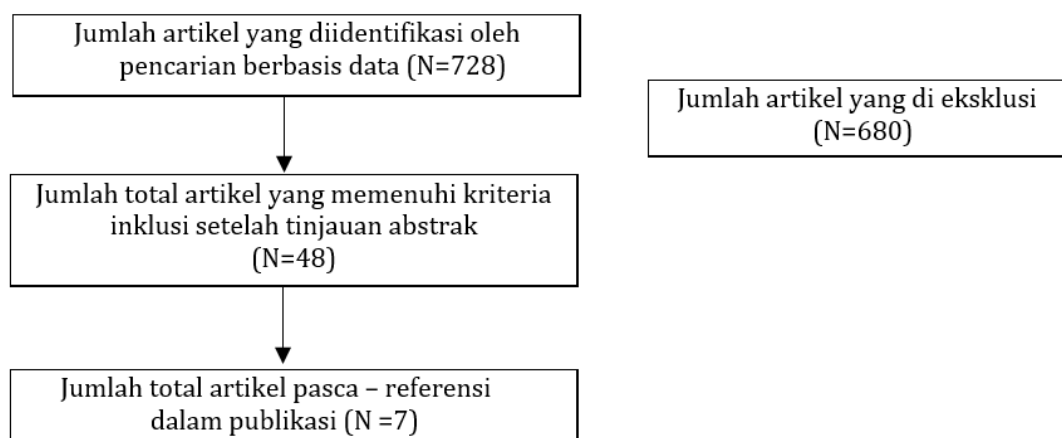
Jumlah artikel yang diidentifikasi oleh pencarian berbasis data (N=728)

Jumlah artikel yang di eksklusi (N=680)

Jumlah total artikel yang memenuhi kriteria inklusi setelah tinjauan abstrak (N=48)

Jumlah total artikel pasca – referensi dalam publikasi (N =7)